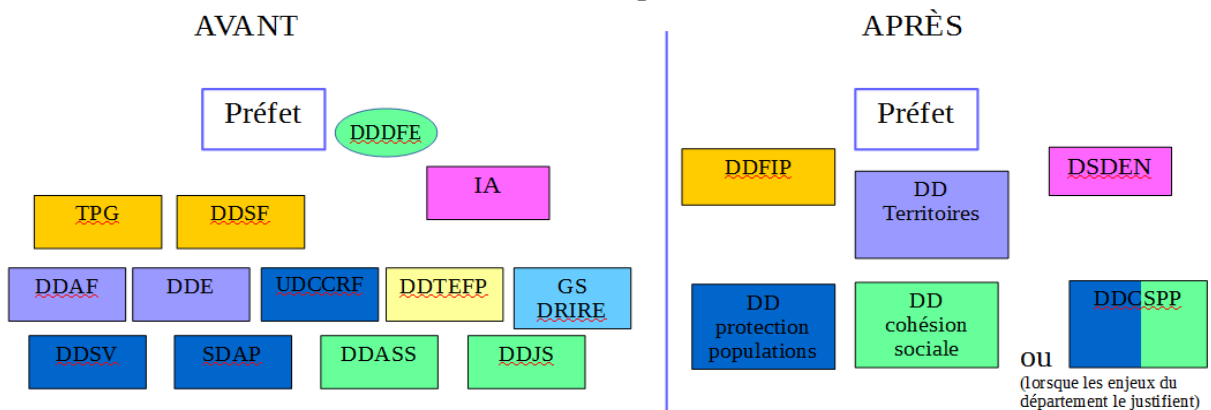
AVANT

Préfet

DDDFE

IA

TPG

DDSF

DDAF

DDE

UDCCRF

DDTEFP

GS DRIRE

DDSV

SDAP

DDASS

DDJS

APRÈS

Préfet

DDFIP

DD Territoires

DSDEN

DD protection populations

DD cohésion sociale

DDCSPP

ou (lorsque les enjeux du département le justifient)